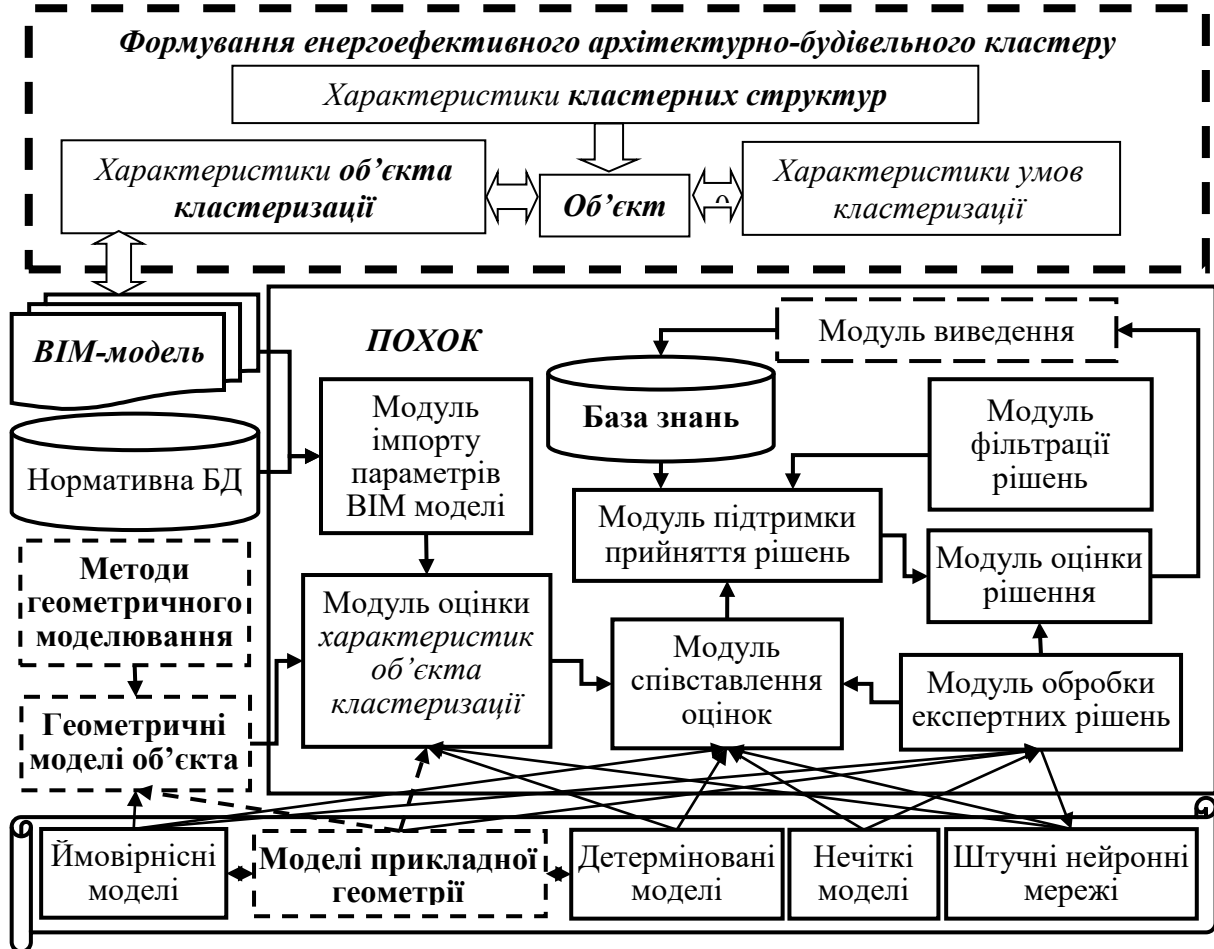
Формування енергоефективного архітектурно-будівельного кластеру

Характеристики кластерних структур

Характеристики об'єкта кластеризації

Об'єкт

Характеристики умов кластеризації

BIM-модель

Нормативна БД

ПОХОК

Модуль виведення

База знань

Модуль імпорту параметрів BIM моделі

Модуль фільтрації рішень

Модуль підтримки прийняття рішень

Модуль оцінки рішення

Методи геометричного моделювання

Модуль оцінки характеристик об'єкта кластеризації

Модуль співставлення оцінок

Модуль обробки експертних рішень

Геометричні моделі об'єкта

Ймовірнісні моделі

Моделі прикладної геометрії

Детерміновані моделі

Нечіткі моделі

Штучні нейронні мережі